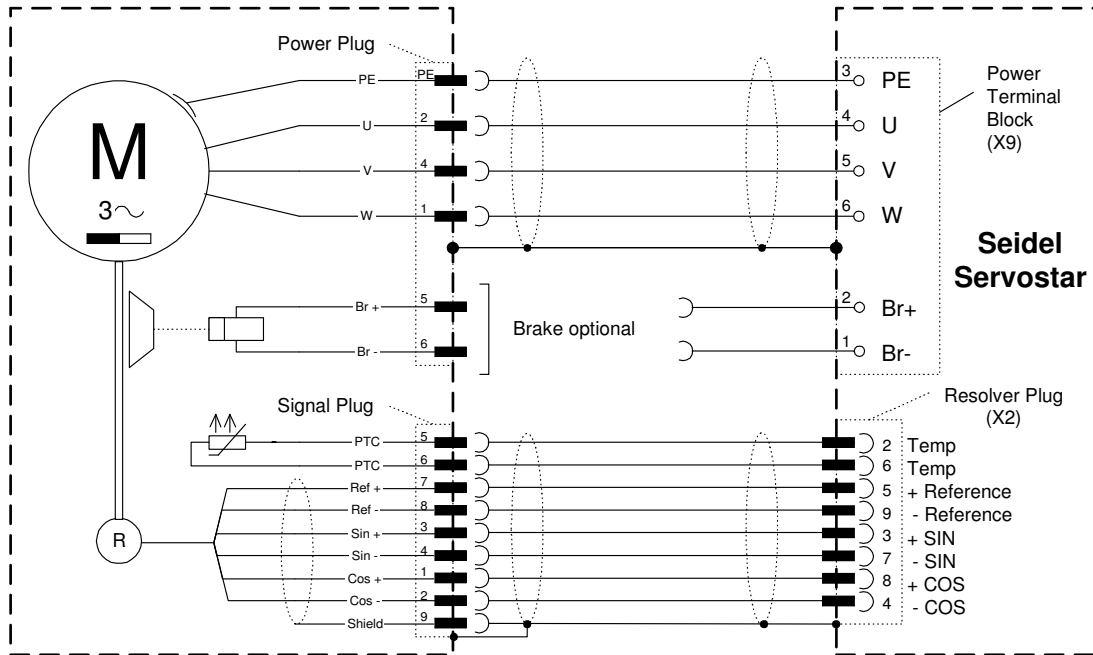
Power Plug

M

$3\sim$

PE
U
V
W

PE
2
4
1

3 PE
4 U
5 V
6 W

Power Terminal Block (X9)

Seidel Servostar

Br +
Br -
5
6

Brake optional

2 Br+
1 Br-

Signal Plug

Resolver Plug (X2)

PTC
PTC
Ref +
Ref -
Sin +
Sin -
Cos +
Cos -
Shield

5
6
7
8
3
4
1
2
9

R

2 Temp
6 Temp
5 + Reference
9 - Reference
3 + SIN
7 - SIN
8 + COS
4 - COS